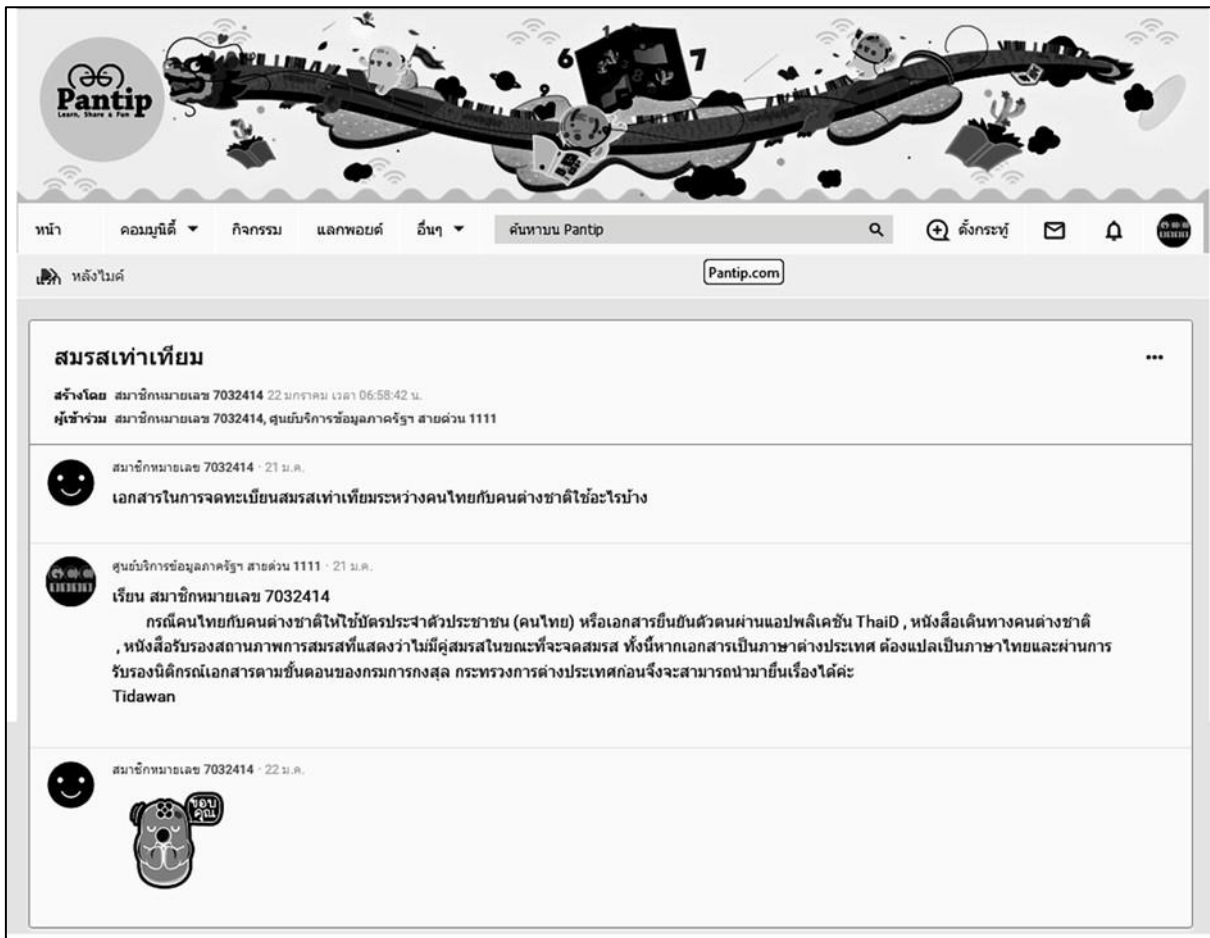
Pantip
Learn, Share & Fun

6 7 9

หน้า คอมมูนิตี้ กิจกรรม แลกพอยต์ อื่นๆ ค้นหาบน Pantip ตั้งกระทู้

หลังไมค์ Pantip.com

สมรสเท่าเทียม

สร้างโดย สมาชิกหมายเลข 7032414 22 มกราคม เวลา 06:58:42 น.
ผู้เข้าร่วม สมาชิกหมายเลข 7032414, ศูนย์บริการข้อมูลภาครัฐฯ สายด่วน 1111

สมาชิกหมายเลข 7032414 · 21 ม.ค.
เอกสารในการจดทะเบียนสมรสเท่าเทียมระหว่างคนไทยกับคนต่างชาติใช้อะไรบ้าง

ศูนย์บริการข้อมูลภาครัฐฯ สายด่วน 1111 · 21 ม.ค.
เรียน สมาชิกหมายเลข 7032414
กรณีคนไทยกับคนต่างชาติให้ใช้บัตรประจำตัวประชาชน (คนไทย) หรือเอกสารยืนยันตัวตนผ่านแอปพลิเคชัน ThaiD , หนังสือเดินทางคนต่างชาติ , หนังสือรับรองสถานภาพการสมรสที่แสดงว่าไม่มีคู่สมรสในขณะที่จะจดสมรส ทั้งนี้หากเอกสารเป็นภาษาต่างประเทศ ต้องแปลเป็นภาษาไทยและผ่านการรับรองนิติกรณ์เอกสารตามขั้นตอนของกรมการกงสุล กระทรวงการต่างประเทศก่อนจึงจะสามารถนำมายื่นเรื่องได้ค่ะ
Tidawan

สมาชิกหมายเลข 7032414 · 22 ม.ค.
ขอบคุณ